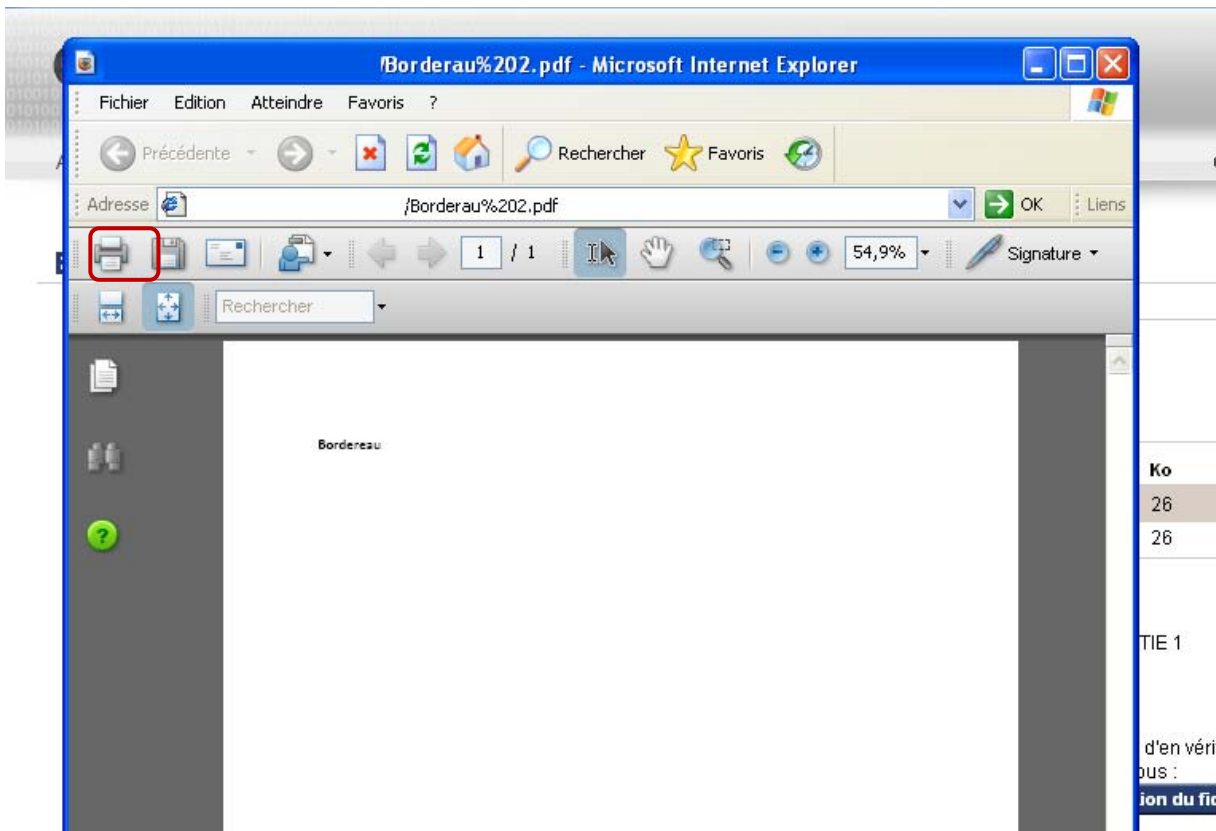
/Borderau%202.pdf - Microsoft Internet Explorer

Fichier Edition Atteindre Favoris ?

Précédente Rechercher Favoris

Adresse /Borderau%202.pdf OK Liens

1 / 1 54,9% Signature

Rechercher

Bordereau

Ko
26
26

TIE 1

d'en véri
ous :
ion du fi